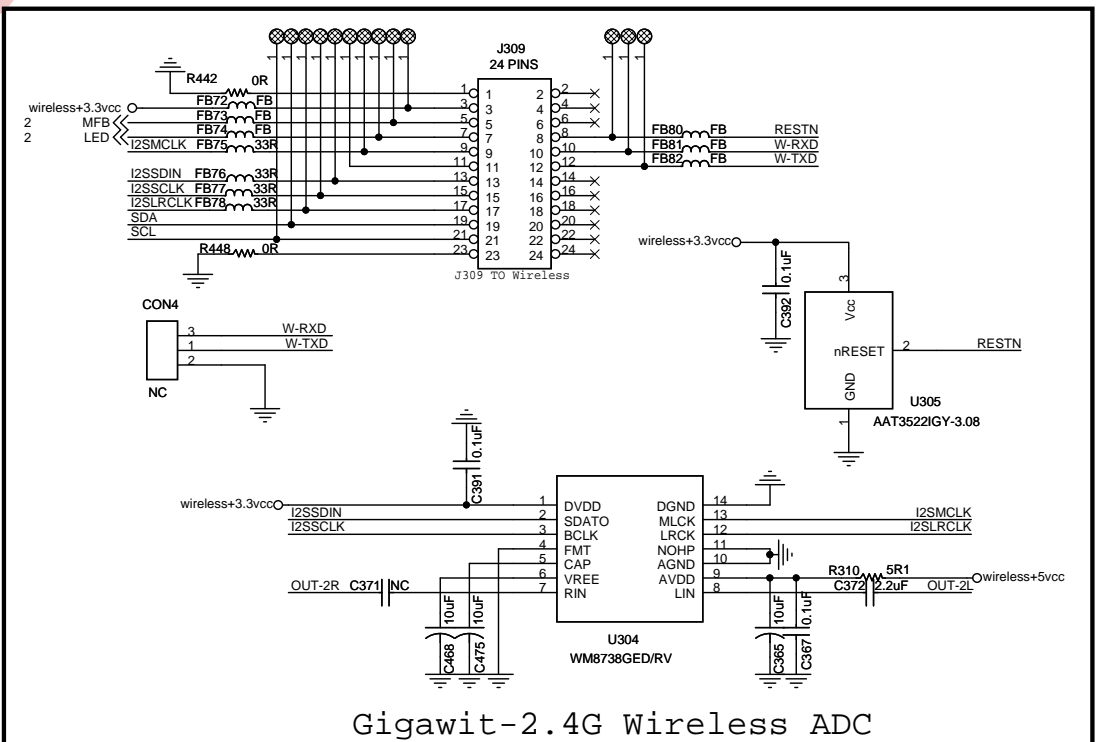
J309
24 PINS

R442
0R
wireless+3.3vcc
FB72 FB
2 MFB
FB73 FB
2 LED
FB74 FB
I2SMCLK
FB75 33R
I2SSDIN
FB76 33R
I2SSCLK
FB77 33R
I2SLRCLK
FB78 33R
SDA
SCL
R448 0R

1 2
3 4
5 6
7 8
9 10
11 12
13 14
15 16
17 18
19 20
21 22
23 24

1
3
5
7
9
11
13
15
17
19
21
23

2
4
6
8
10
12
14
16
18
20
22
24

J309 TO Wireless

FB80 FB RESTN
FB81 FB W-RXD
FB82 FB W-TXD

wireless+3.3vcc
0.1uF
C392
3
Vcc
nRESET
2
RESTN
GND
1
U305
AAT3522IGY-3.08

CON4
3 W-RXD
1 W-TXD
2
NC

0.1uF
C391
wireless+3.3vcc
I2SSDIN
I2SSCLK
OUT-2R
C371
NC

1 DVDD
2 SDATO
3 BCLK
4 FMT
5 CAP
6 VREE
7 RIN

DGND 14
MLCK 13
LRCK 12
NOHP 11
AGND 10
AVDD 9
LIN 8

I2SMCLK
I2SLRCLK
R310
5R1
C372
2.2uF
OUT-2L
wireless+5vcc

10uF
10uF
C468
C475
U304
WM8738GED/RV
10uF
0.1uF
C365
C367

Gigawit-2.4G Wireless ADC